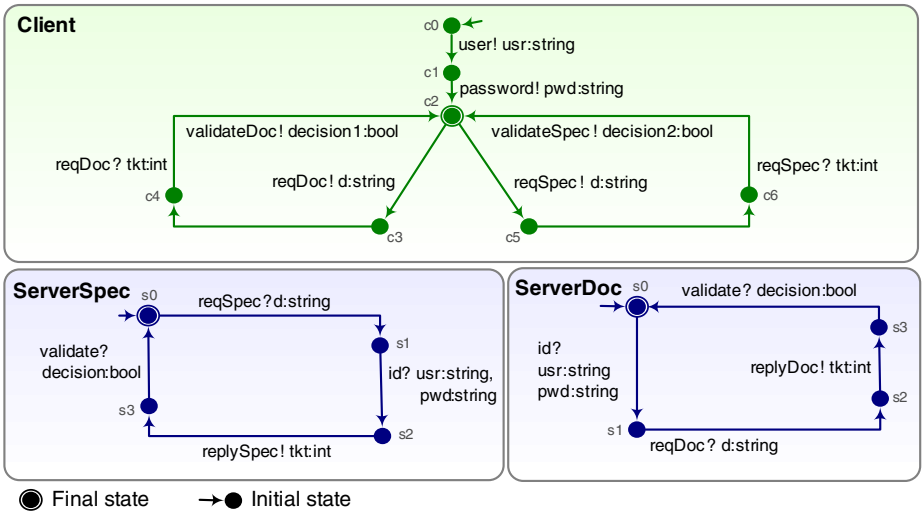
Client

c0
user! usr:string
c1
password! pwd:string
c2
validateDoc! decision1:bool
validateSpec! decision2:bool
reqDoc? tkt:int
reqSpec? tkt:int
reqDoc! d:string
reqSpec! d:string
c4
c6
c3
c5

ServerSpec
s0
reqSpec?d:string
s1
validate? decision:bool
id? usr:string, pwd:string
s3
s2
replySpec! tkt:int

ServerDoc
s0
validate? decision:bool
s3
id? usr:string pwd:string
replyDoc! tkt:int
s2
s1
reqDoc? d:string

Final state
Initial state